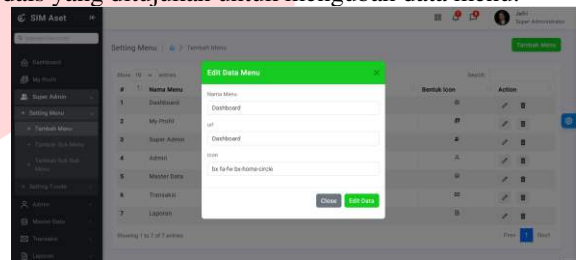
data yang dilakukan untuk mengubah data menu.

SIM Aset

Dashboard
My Profil
Super Admin
Setting Menu
Tambah Menu
Tambah Sub Menu
Tambah Sub Sub Menu
Setting Tombol
Admin
Master Data
Transaksi
Laporan

Jafri
Super Administrator

Setting Menu | / Tambah Menu

Tambah Menu

Show 10 entries

Search:

| # | Nama Menu | Bentuk Icon | Action |
|---|---|---|---|
| 1 | Dashboard | | |
| 2 | My Profil | | |
| 3 | Super Admin | | |
| 4 | Admin | | |
| 5 | Master Data | | |
| 6 | Transaksi | | |
| 7 | Laporan | | |

Showing 1 to 7 of 7 entries

Prev 1 Next

Edit Data Menu

Nama Menu
Dashboard

url
Dashboard

Icon
bx fa-fw bx-home-circle

Close
Edit Data